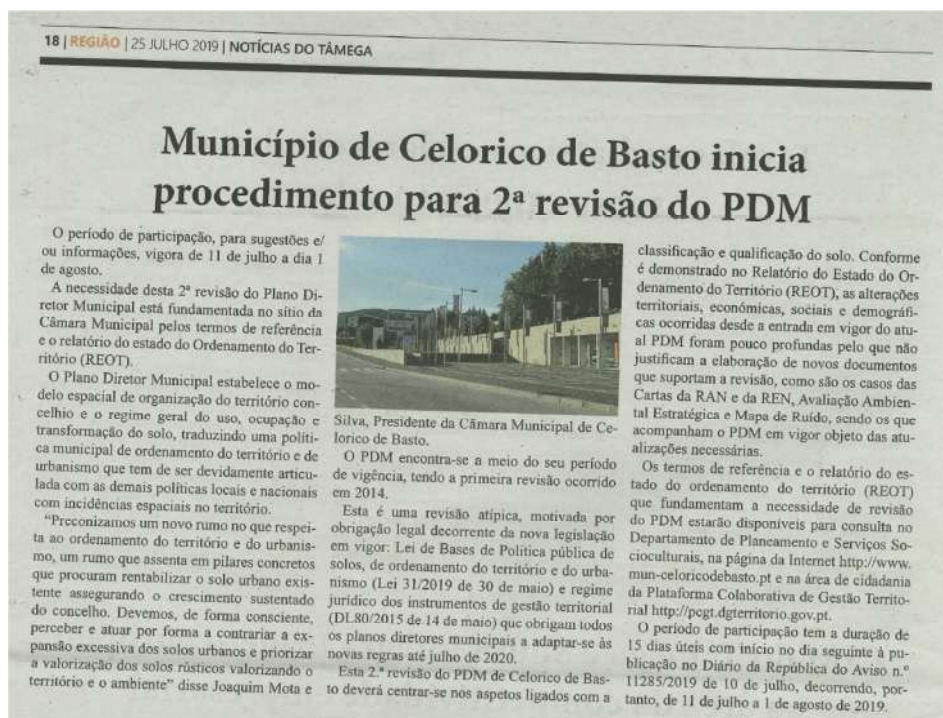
18 | REGIÃO | 25 JULHO 2019 | NOTÍCIAS DO TÂMEGA

Município de Celorico de Basto inicia procedimento para 2ª revisão do PDM

O período de participação, para sugestões e/ou informações, vigora de 11 de julho a dia 1 de agosto.

A necessidade desta 2ª revisão do Plano Diretor Municipal está fundamentada no sítio da Câmara Municipal pelos termos de referência e o relatório do estado do Ordenamento do Território (REOT).

O Plano Diretor Municipal estabelece o modelo espacial de organização do território concelhio e o regime geral do uso, ocupação e transformação do solo, traduzindo uma política municipal de ordenamento do território e de urbanismo que tem de ser devidamente articulada com as demais políticas locais e nacionais com incidências espaciais no território.

"Preconizamos um novo rumo no que respeita ao ordenamento do território e do urbanismo, um rumo que assenta em pilares concretos que procuram rentabilizar o solo urbano existente assegurando o crescimento sustentado do concelho. Devemos, de forma consciente, perceber e atuar por forma a contrariar a expansão excessiva dos solos urbanos e priorizar a valorização dos solos rústicos valorizando o território e o ambiente" disse Joaquim Mota e Silva, Presidente da Câmara Municipal de Celorico de Basto.

O PDM encontra-se a meio do seu período de vigência, tendo a primeira revisão ocorrido em 2014.

Esta é uma revisão atípica, motivada por obrigação legal decorrente da nova legislação em vigor: Lei de Bases de Política pública de solos, de ordenamento do território e do urbanismo (Lei 31/2019 de 30 de maio) e regime jurídico dos instrumentos de gestão territorial (DL80/2015 de 14 de maio) que obrigam todos os planos diretores municipais a adaptar-se às novas regras até julho de 2020.

Esta 2.ª revisão do PDM de Celorico de Basto deverá centrar-se nos aspetos ligados com a classificação e qualificação do solo. Conforme é demonstrado no Relatório do Estado do Ordenamento do Território (REOT), as alterações territoriais, económicas, sociais e demográficas ocorridas desde a entrada em vigor do atual PDM foram pouco profundas pelo que não justificam a elaboração de novos documentos que suportam a revisão, como são os casos das Cartas da RAN e da REN, Avaliação Ambiental Estratégica e Mapa de Ruído, sendo os que acompanham o PDM em vigor objeto das atualizações necessárias.

Os termos de referência e o relatório do estado do ordenamento do território (REOT) que fundamentam a necessidade de revisão do PDM estarão disponíveis para consulta no Departamento de Planeamento e Serviços Socioculturais, na página da Internet http://www.mun-celoricodebasto.pt e na área de cidadania da Plataforma Colaborativa de Gestão Territorial http://pcgt.dgterritorio.gov.pt.

O período de participação tem a duração de 15 dias úteis com início no dia seguinte à publicação no Diário da República do Aviso n.º 11285/2019 de 10 de julho, decorrendo, portanto, de 11 de julho a 1 de agosto de 2019.